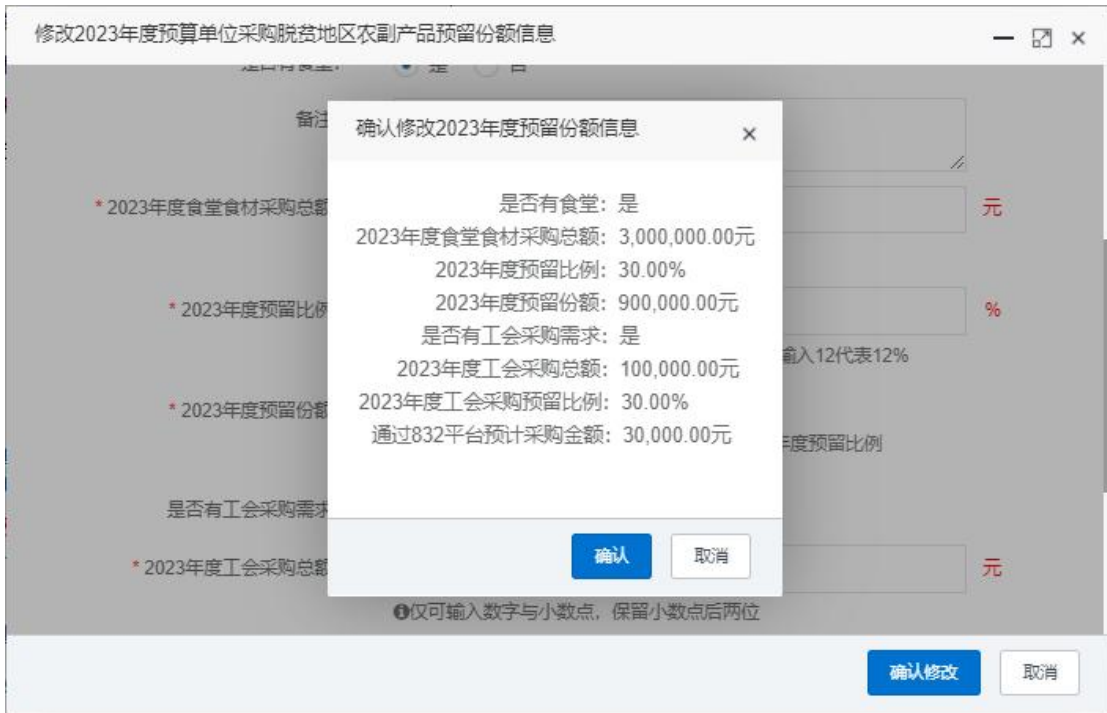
修改2023年度预算单位采购脱贫地区农副产品预留份额信息

— ⤢ ×

是否有食堂: ● 是 ○ 否

备注

* 2023年度食堂食材采购总额

元

* 2023年度预留比例

%

输入12代表12%

* 2023年度预留份额

年度预留比例

是否有工会采购需求

* 2023年度工会采购总额

元

❶仅可输入数字与小数点，保留小数点后两位

确认修改

取消

确认修改2023年度预留份额信息

×

是否有食堂: 是
2023年度食堂食材采购总额: 3,000,000.00元
2023年度预留比例: 30.00%
2023年度预留份额: 900,000.00元
是否有工会采购需求: 是
2023年度工会采购总额: 100,000.00元
2023年度工会采购预留比例: 30.00%
通过832平台预计采购金额: 30,000.00元

确认

取消